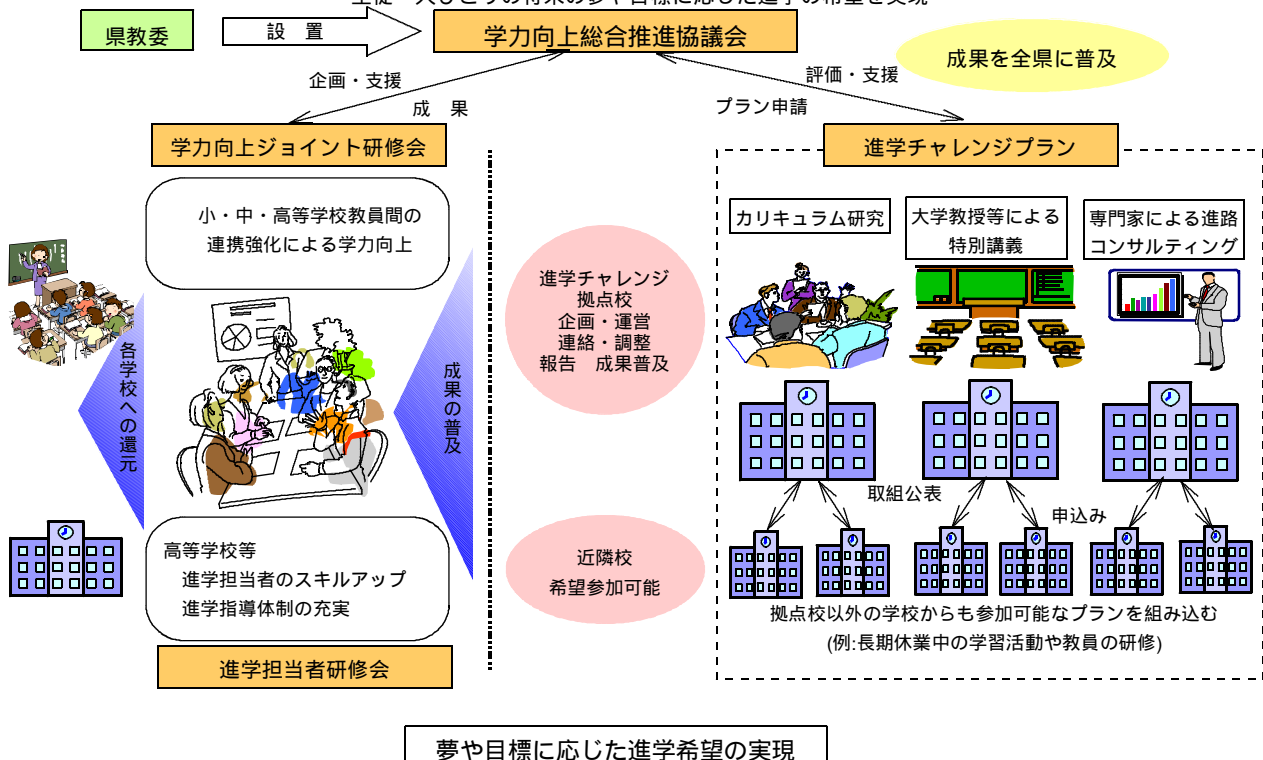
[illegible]

県教委

設　置

学力向上総合推進協議会

成果を全県に普及

企画・支援

成　果

評価・支援

プラン申請

学力向上ジョイント研修会

進学チャレンジプラン

小・中・高等学校教員間の連携強化による学力向上

各学校への還元

成果の普及

進学チャレンジ
拠点校
企画・運営
連絡・調整
報告　成果普及

カリキュラム研究

大学教授等による特別講義

専門家による進路コンサルティング

取組公表

申込み

近隣校
希望参加可能

高等学校等
進学担当者のスキルアップ
進学指導体制の充実

拠点校以外の学校からも参加可能なプランを組み込む
(例:長期休業中の学習活動や教員の研修)

進学担当者研修会

夢や目標に応じた進学希望の実現